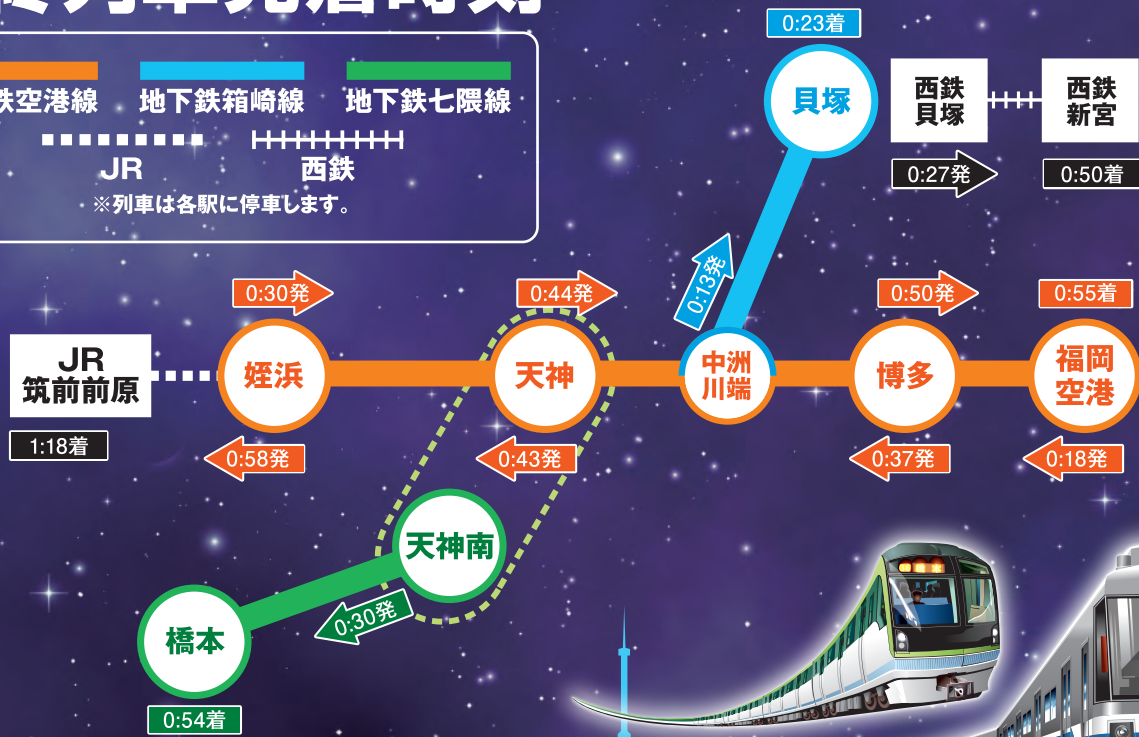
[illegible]列車発着時刻

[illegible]鉄空港線　地下鉄箱崎線　地下鉄七隈線

JR　西鉄

※列車は各駅に停車します。

0:23着
貝塚

西鉄貝塚　西鉄新宮

0:27発　0:50着

0:13発

0:30発　0:44発　0:50発　0:55着

JR筑前前原　姪浜　天神　中洲川端　博多　福岡空港

1:18着

0:58発　0:43発　0:37発　0:18発

天神南

0:30発

橋本

0:54着